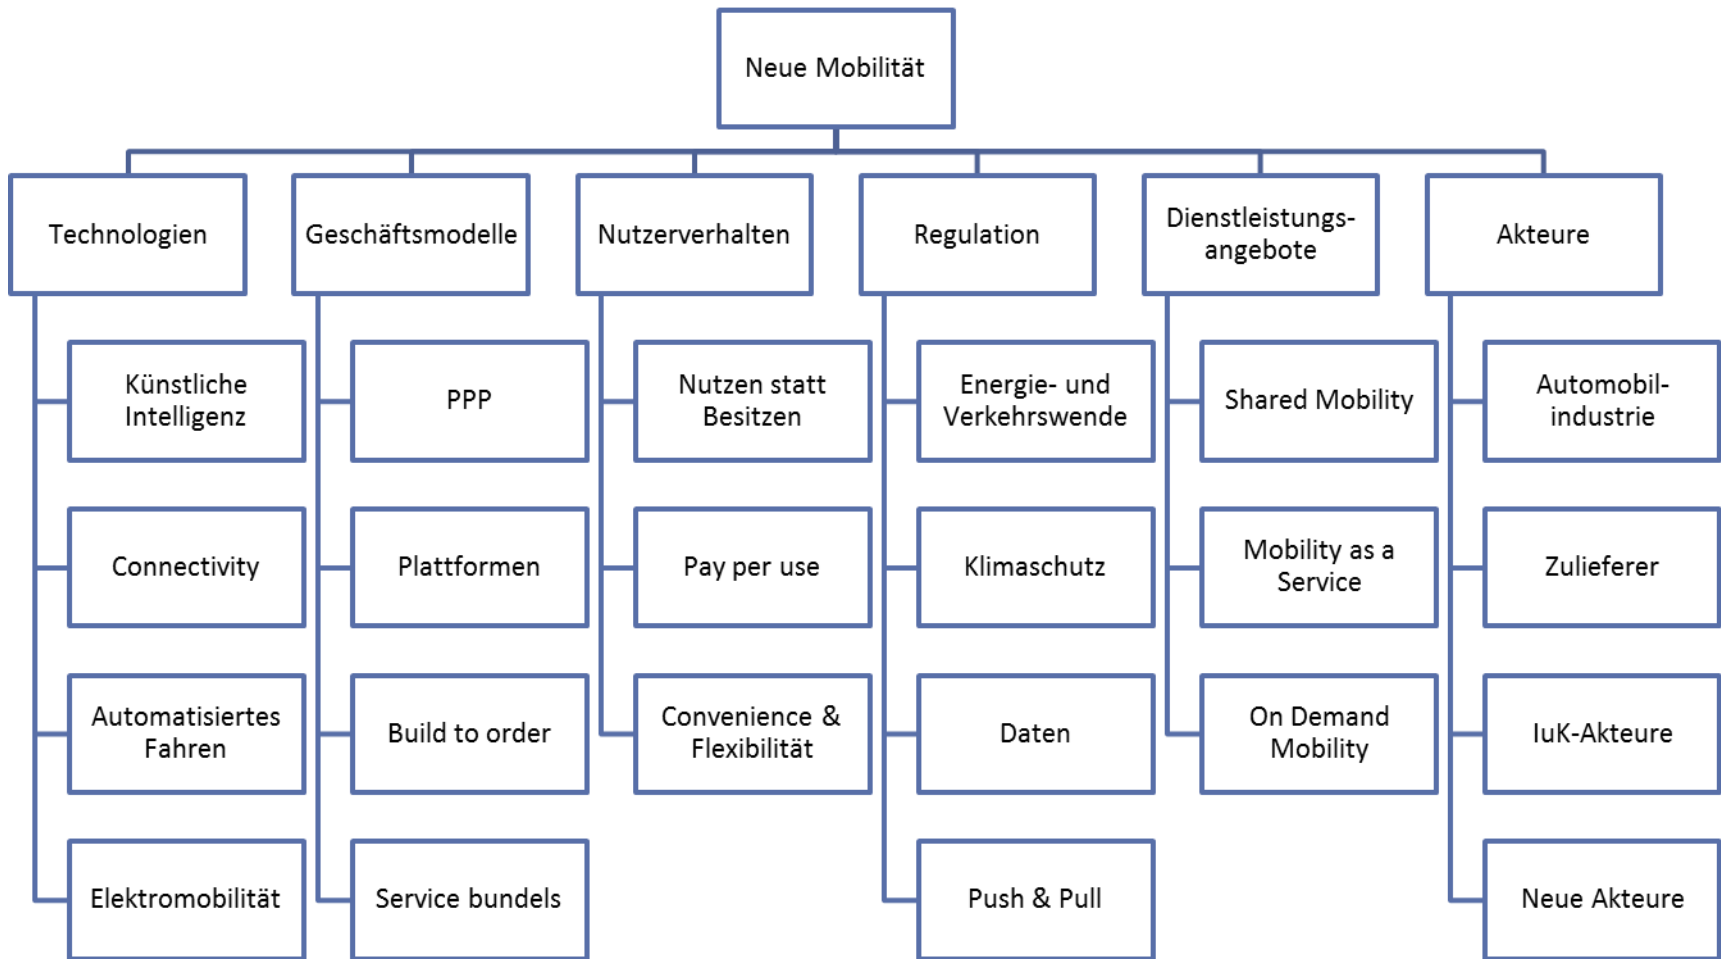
Neue Mobilität

Technologien

Künstliche Intelligenz

Connectivity

Automatisiertes Fahren

Elektromobilität

Geschäftsmodelle

PPP

Plattformen

Build to order

Service bundels

Nutzerverhalten

Nutzen statt Besitzen

Pay per use

Convenience & Flexibilität

Regulation

Energie- und Verkehrswende

Klimaschutz

Daten

Push & Pull

Dienstleistungsangebote

Shared Mobility

Mobility as a Service

On Demand Mobility

Akteure

Automobilindustrie

Zulieferer

IuK-Akteure

Neue Akteure